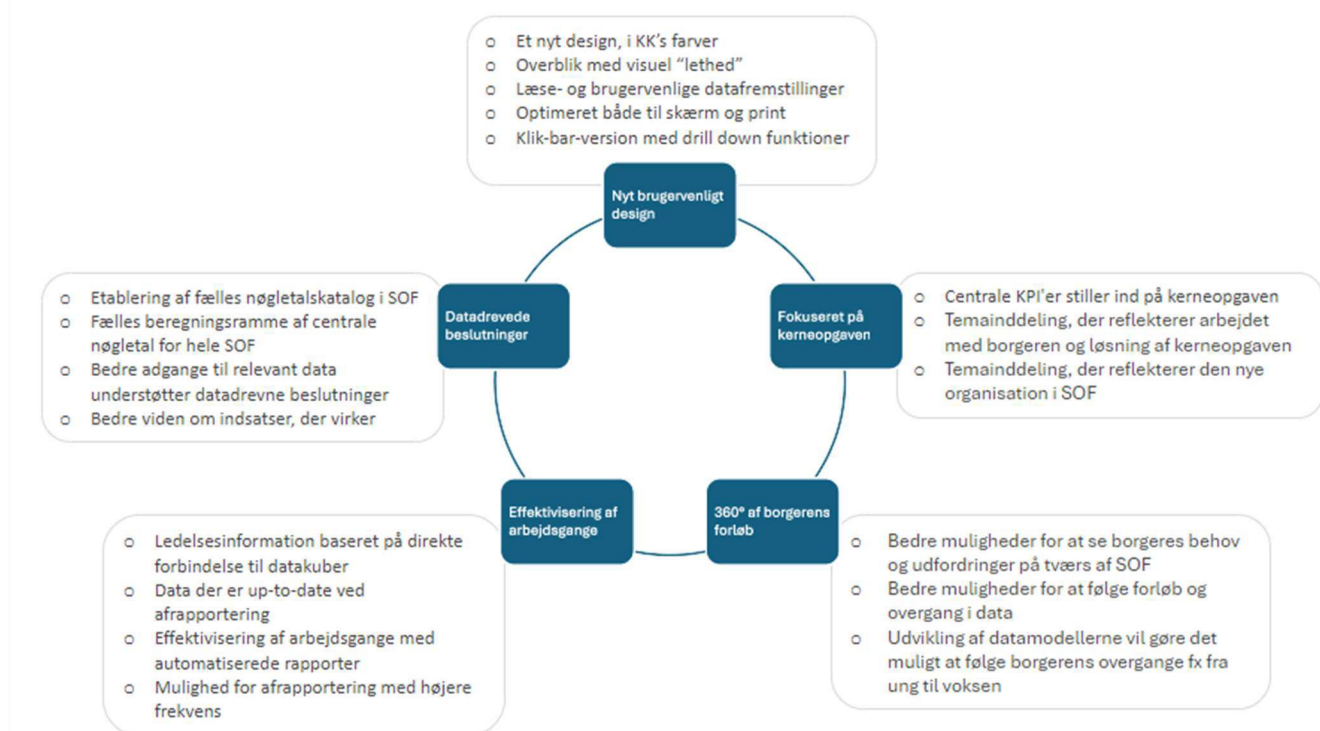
o Et nyt design, i KK's farver
o Overblik med visuel "lethed"
o Læse- og brugervenlige datafremstillinger
o Optimeret både til skærm og print
o Klik-bar-version med drill down funktioner

Nyt brugervenligt design

Fokuseret på kerneopgaven

o Centrale KPI'er stiller ind på kerneopgaven
o Temainddeling, der reflekterer arbejdet med borgeren og løsning af kerneopgaven
o Temainddeling, der reflekterer den nye organisation i SOF

360° af borgerens forløb

o Bedre muligheder for at se borgeres behov og udfordringer på tværs af SOF
o Bedre muligheder for at følge forløb og overgang i data
o Udvikling af datamodellerne vil gøre det muligt at følge borgerens overgange fx fra ung til voksen

Effektivisering af arbejdsgange

o Ledelsesinformation baseret på direkte forbindelse til datakuber
o Data der er up-to-date ved afrapportering
o Effektivisering af arbejdsgange med automatiserede rapporter
o Mulighed for afrapportering med højere frekvens

Datadrevede beslutninger

o Etablering af fælles nøgletalskatalog i SOF
o Fælles beregningsramme af centrale nøgletal for hele SOF
o Bedre adgange til relevant data understøtter datadrevne beslutninger
o Bedre viden om indsatser, der virker